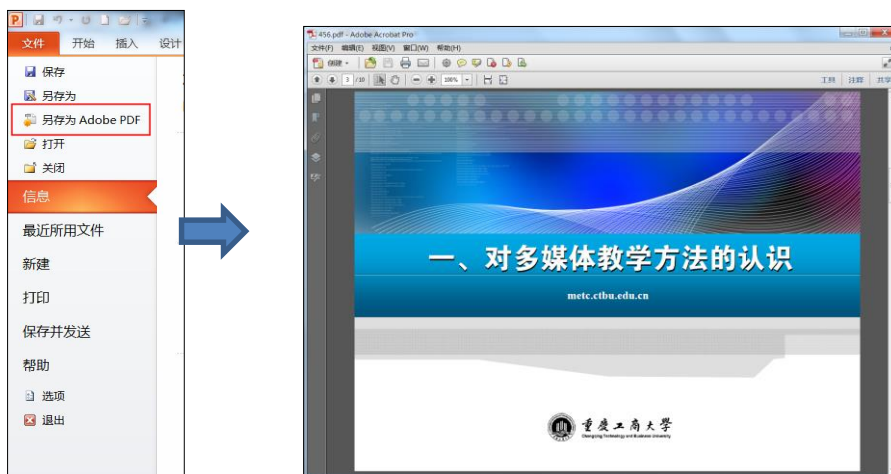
文件 开始 插入 设计

保存
另存为
另存为 Adobe PDF
打开
关闭
信息
最近所用文件
新建
打印
保存并发送
帮助
选项
退出

456.pdf - Adobe Acrobat Pro
文件(F) 编辑(E) 视图(V) 窗口(W) 帮助(H)
创建
3 /10 100%
工具 注释 共享

一、对多媒体教学方法的认识
metc.ctbu.edu.cn

重庆工商大学
Chongqing Technology and Business University